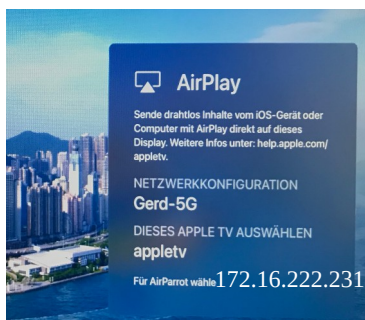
AirPlay

Sende drahtlos Inhalte vom iOS-Gerät oder Computer mit AirPlay direkt auf dieses Display. Weitere Infos unter: help.apple.com/appletv.

NETZWERKKONFIGURATION

Gerd-5G

DIESES APPLE TV AUSWÄHLEN

appletv

Für AirParrot wähle 172.16.222.231